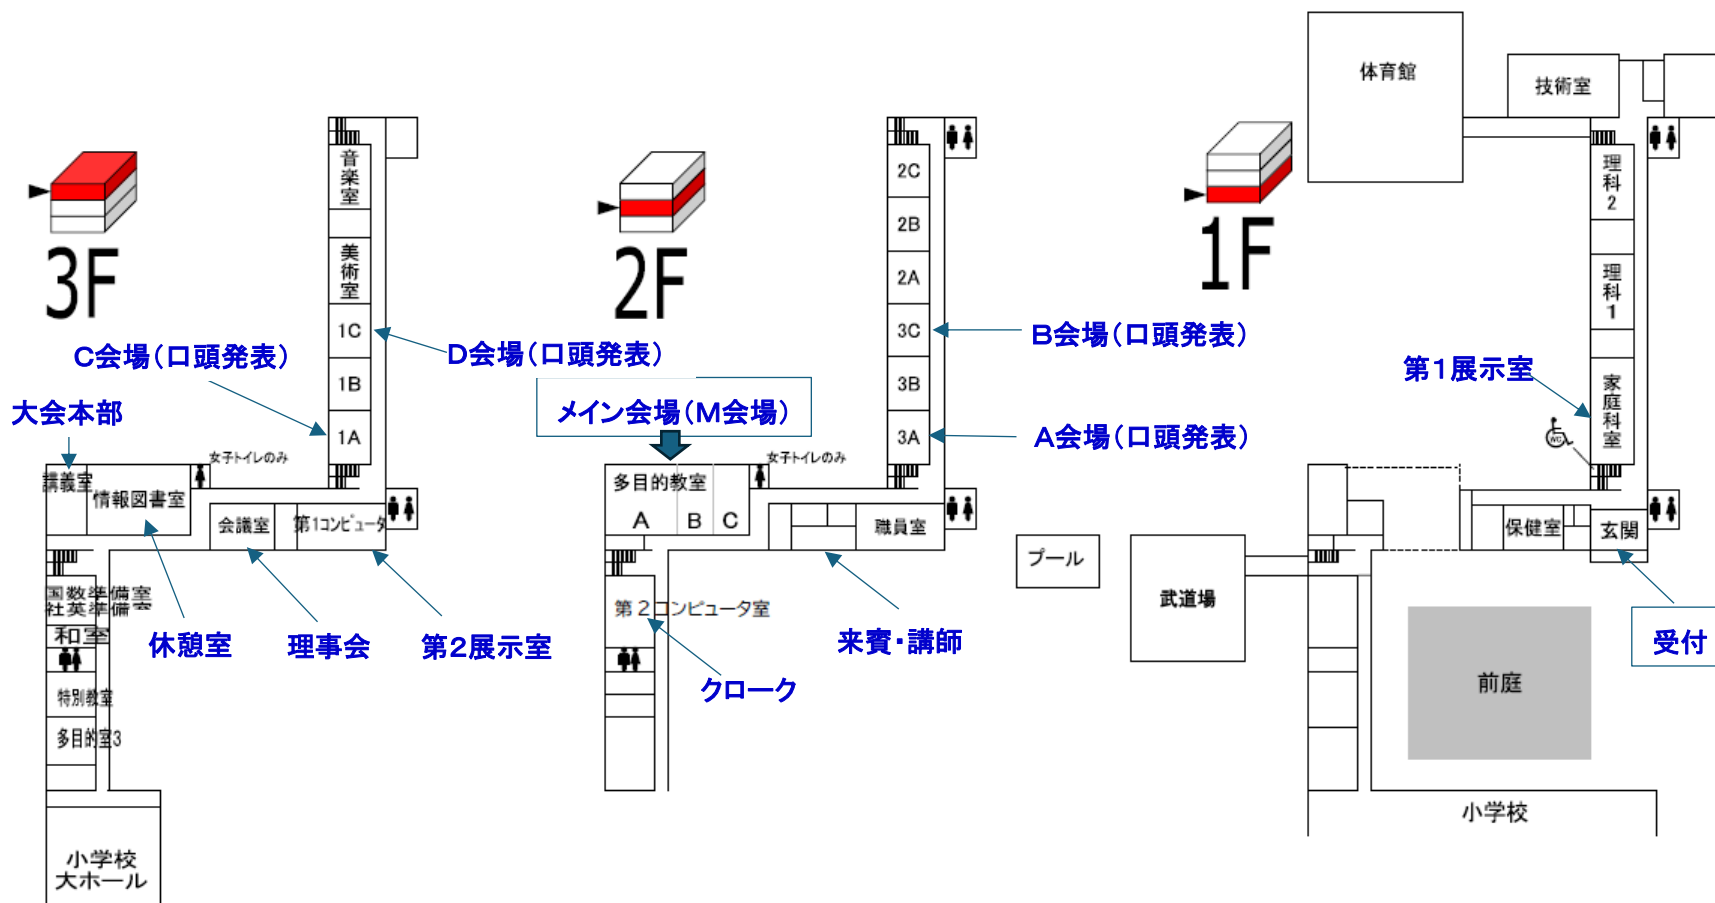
3F

音楽室
美術室
1C
1B
1A
C会場（口頭発表）
D会場（口頭発表）
大会本部
女子トイレのみ
講義室
情報図書室
会議室
第1コンピュータ
国数準備室
社英準備室
和室
特別教室
多目的室3
小学校大ホール
休憩室
理事会
第2展示室

2F

2C
2B
2A
3C
3B
3A
B会場（口頭発表）
メイン会場（M会場）
A会場（口頭発表）
女子トイレのみ
多目的教室
A
B
C
職員室
第２コンピュータ室
クローク
来賓・講師

1F

体育館
技術室
理科2
理科1
家庭科室
第1展示室
保健室
玄関
プール
武道場
受付
前庭
小学校